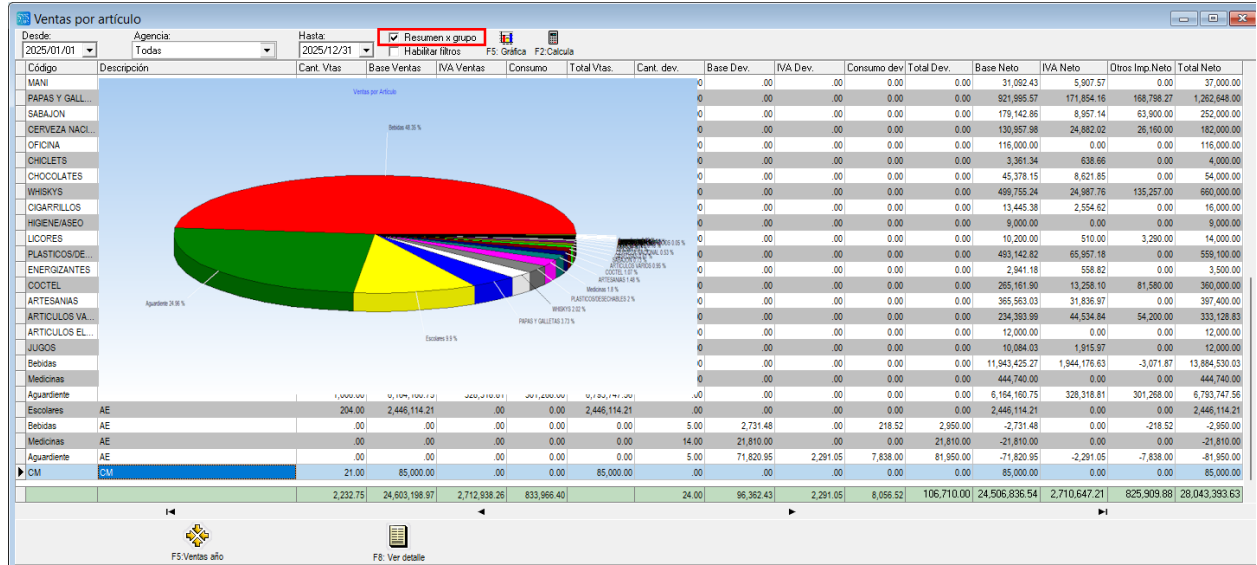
Ventas por artículo

Desde: 2025/01/01
Agencia: Todas
Hasta: 2025/12/31
Resumen x grupo
Habilitar filtros
F5: Gráfica
F2:Calcula

| Código | Descripción | Cant. Vtas | Base Ventas | IVA Ventas | Consumo | Total Vtas. | Cant. dev. | Base Dev. | IVA Dev. | Consumo dev | Total Dev. | Base Neto | IVA Neto | Otros Imp.Neto | Total Neto |
|---|---|---|---|---|---|---|---|---|---|---|---|---|---|---|---|
| MANI | | | | | | | | .00 | .00 | 0.00 | 0.00 | 31,092.43 | 5,907.57 | 0.00 | 37,000.00 |
| PAPAS Y GALL... | | | | | | | | .00 | .00 | 0.00 | 0.00 | 921,995.57 | 171,854.16 | 168,798.27 | 1,262,648.00 |
| SABAJON | | | | | | | | .00 | .00 | 0.00 | 0.00 | 179,142.86 | 8,957.14 | 63,900.00 | 252,000.00 |
| CERVEZA NACI... | | | | | | | | .00 | .00 | 0.00 | 0.00 | 130,957.98 | 24,882.02 | 26,160.00 | 182,000.00 |
| OFICINA | | | | | | | | .00 | .00 | 0.00 | 0.00 | 116,000.00 | 0.00 | 0.00 | 116,000.00 |
| CHICLETS | | | | | | | | .00 | .00 | 0.00 | 0.00 | 3,361.34 | 638.66 | 0.00 | 4,000.00 |
| CHOCOLATES | | | | | | | | .00 | .00 | 0.00 | 0.00 | 45,378.15 | 8,621.85 | 0.00 | 54,000.00 |
| WHISKYS | | | | | | | | .00 | .00 | 0.00 | 0.00 | 499,755.24 | 24,987.76 | 135,257.00 | 660,000.00 |
| CIGARRILLOS | | | | | | | | .00 | .00 | 0.00 | 0.00 | 13,445.38 | 2,554.62 | 0.00 | 16,000.00 |
| HIGIENE/ASEO | | | | | | | | .00 | .00 | 0.00 | 0.00 | 9,000.00 | 0.00 | 0.00 | 9,000.00 |
| LICORES | | | | | | | | .00 | .00 | 0.00 | 0.00 | 10,200.00 | 510.00 | 3,290.00 | 14,000.00 |
| PLASTICOS/DE... | | | | | | | | .00 | .00 | 0.00 | 0.00 | 493,142.82 | 65,957.18 | 0.00 | 559,100.00 |
| ENERGIZANTES | | | | | | | | .00 | .00 | 0.00 | 0.00 | 2,941.18 | 558.82 | 0.00 | 3,500.00 |
| COCTEL | | | | | | | | .00 | .00 | 0.00 | 0.00 | 265,161.90 | 13,258.10 | 81,580.00 | 360,000.00 |
| ARTESANIAS | | | | | | | | .00 | .00 | 0.00 | 0.00 | 365,563.03 | 31,836.97 | 0.00 | 397,400.00 |
| ARTICULOS VA... | | | | | | | | .00 | .00 | 0.00 | 0.00 | 234,393.99 | 44,534.84 | 54,200.00 | 333,128.83 |
| ARTICULOS EL... | | | | | | | | .00 | .00 | 0.00 | 0.00 | 12,000.00 | 0.00 | 0.00 | 12,000.00 |
| JUGOS | | | | | | | | .00 | .00 | 0.00 | 0.00 | 10,084.03 | 1,915.97 | 0.00 | 12,000.00 |
| Bebidas | | | | | | | | .00 | .00 | 0.00 | 0.00 | 11,943,425.27 | 1,944,176.63 | -3,071.87 | 13,884,530.03 |
| Medicinas | | | | | | | | .00 | .00 | 0.00 | 0.00 | 444,740.00 | 0.00 | 0.00 | 444,740.00 |
| Aguardiente | | | | | | | | .00 | .00 | 0.00 | 0.00 | 6,164,160.75 | 328,318.81 | 301,268.00 | 6,793,747.56 |
| Escolares | AE | 204.00 | 2,446,114.21 | .00 | 0.00 | 2,446,114.21 | .00 | .00 | .00 | 0.00 | 0.00 | 2,446,114.21 | 0.00 | 0.00 | 2,446,114.21 |
| Bebidas | AE | .00 | .00 | .00 | 0.00 | 0.00 | 5.00 | 2,731.48 | .00 | 218.52 | 2,950.00 | -2,731.48 | 0.00 | -218.52 | -2,950.00 |
| Medicinas | AE | .00 | .00 | .00 | 0.00 | 0.00 | 14.00 | 21,810.00 | .00 | 0.00 | 21,810.00 | -21,810.00 | 0.00 | 0.00 | -21,810.00 |
| Aguardiente | AE | .00 | .00 | .00 | 0.00 | 0.00 | 5.00 | 71,820.95 | 2,291.05 | 7,838.00 | 81,950.00 | -71,820.95 | -2,291.05 | -7,838.00 | -81,950.00 |
| CM | CM | 21.00 | 85,000.00 | .00 | 0.00 | 85,000.00 | .00 | .00 | .00 | 0.00 | 0.00 | 85,000.00 | 0.00 | 0.00 | 85,000.00 |
| | | 2,232.75 | 24,603,198.97 | 2,712,938.26 | 833,966.40 | | 24.00 | 96,362.43 | 2,291.05 | 8,056.52 | 106,710.00 | 24,506,836.54 | 2,710,647.21 | 825,909.88 | 28,043,393.63 |

Ventas por Artículo
Bebidas 48.35 %
Aguardiente 24.98 %
Escolares 9.9 %
PAPAS Y GALLETAS 3.73 %
WHISKYS 2.02 %
PLASTICOS/DESECHABLES 2 %
Medicinas 1.8 %
ARTESANIAS 1.48 %
COCTEL 1.07 %
ARTICULOS VARIOS 0.95 %
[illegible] 0.53 %
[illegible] 0.05 %

F5:Ventas año
F8: Ver detalle